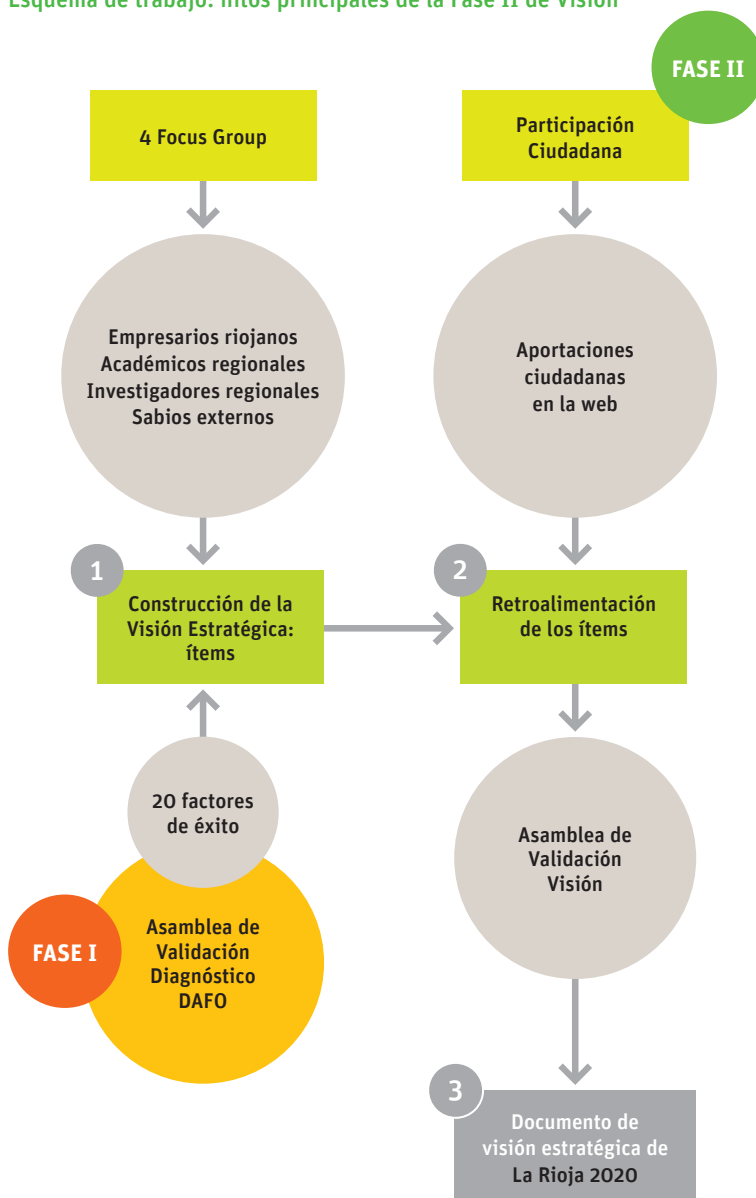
Esquema de trabajo: hitos principales de la Fase II de Visión

FASE II

4 Focus Group

Participación Ciudadana

Empresarios riojanos
Académicos regionales
Investigadores regionales
Sabios externos

Aportaciones ciudadanas en la web

1

Construcción de la Visión Estratégica: ítems

2

Retroalimentación de los ítems

20 factores de éxito

Asamblea de Validación Visión

FASE I

Asamblea de Validación Diagnóstico DAFO

3

Documento de visión estratégica de La Rioja 2020